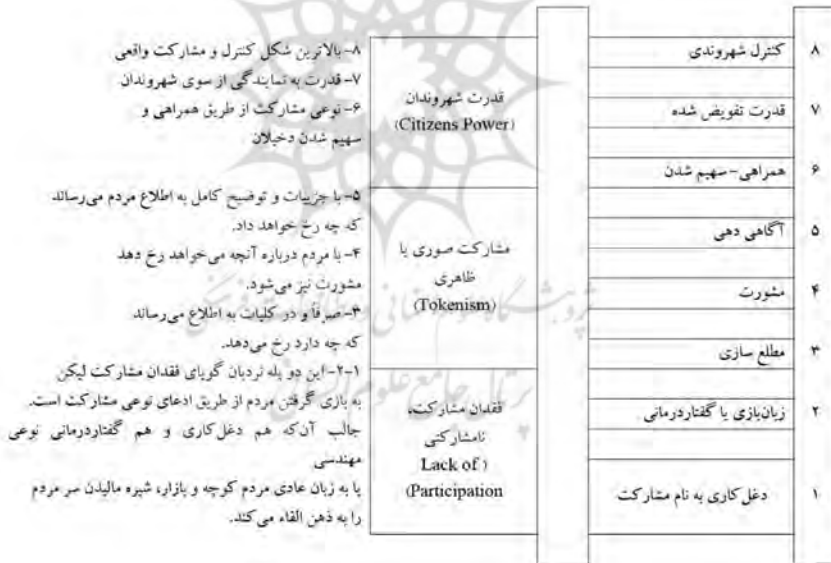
۸- بالاترین شکل کنترل و مشارکت واقعی
۷- قدرت به نمایندگی از سوی شهروندان
۶- نوعی مشارکت از طریق همراهی و سهیم شدن دخیلان

قدرت شهروندان (Citizens Power)

۸ کنترل شهروندی
۷ قدرت تفویض شده
۶ همراهی- سهیم شدن

۵- با جزییات و توضیح کامل به اطلاع مردم می‌رساند که چه رخ خواهد داد.
۴- با مردم درباره آنچه می‌خواهد رخ دهد مشورت نیز می‌شود.
۳- صرفاً و در کلیات به اطلاع می‌رساند که چه دارد رخ می‌دهد.

مشارکت صوری یا ظاهری (Tokenism)

۵ آگاهی دهی
۴ مشورت
۳ مطلع سازی

۱-۲- این دو پله نردبان گویای فقدان مشارکت لیکن به بازی گرفتن مردم از طریق ادعای نوعی مشارکت است. جالب آن‌که هم دغل‌کاری و هم گفتاردرمانی نوعی مهندسی
یا به زبان عادی مردم کوچه و بازار، شیره مالیدن سر مردم را به ذهن القاء می‌کند.

فقدان مشارکت، نامشارکتی (Lack of Participation)

۲ زبان‌بازی یا گفتاردرمانی
۱ دغل‌کاری به نام مشارکت